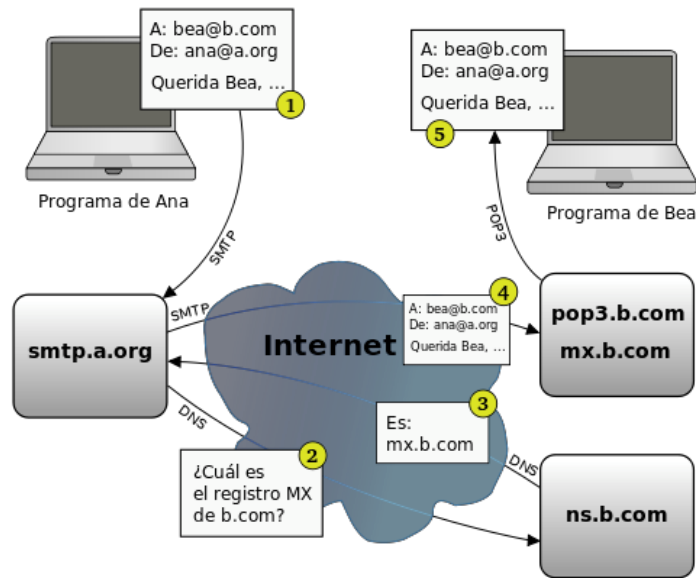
A: bea@b.com
De: ana@a.org
Querida Bea, ...
1

Programa de Ana

A: bea@b.com
De: ana@a.org
Querida Bea, ...
5

Programa de Bea

SMTP

POP3

SMTP

smtp.a.org

Internet

A: bea@b.com
De: ana@a.org
Querida Bea, ...
4

pop3.b.com
mx.b.com

DNS

Es:
mx.b.com
3

DNS

¿Cuál es el registro MX de b.com?
2

ns.b.com